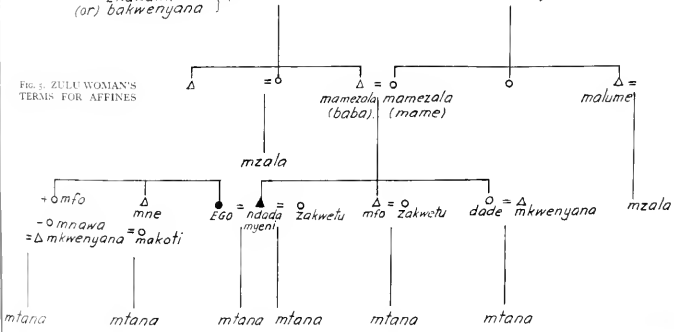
(or) bakwenyana

FIG. 5. ZULU WOMAN'S TERMS FOR AFFINES

mamezala (baba)

mamezala (mame)

malume

mzala

mzala

+ mfo

– mnawa

= mkwenyana

mne

= makoti

EGO

= ndoda myeni

zakwetu

mfo

= zakwetu

dade

= mkwenyana

mtana

mtana

mtana

mtana

mtana

mtana